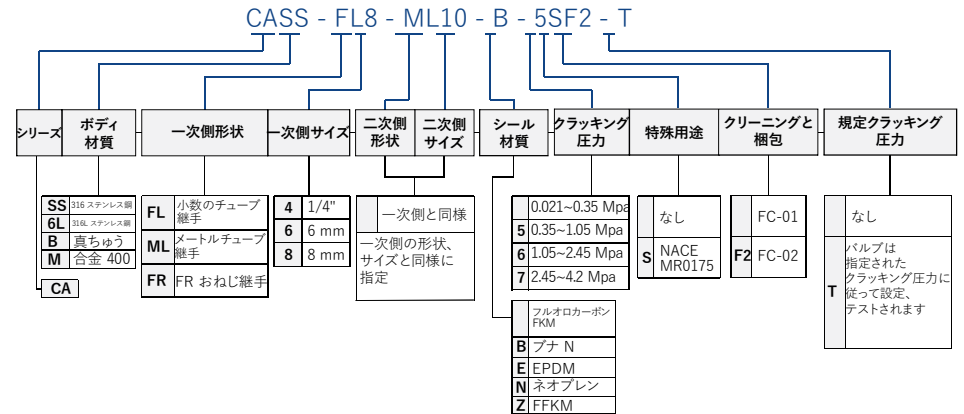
CASS - FL8 - ML10 - B - 5SF2 - T

シリーズ
ボディ材質
一次側形状
一次側サイズ
二次側形状
二次側サイズ
シール材質
クラッキング圧力
特殊用途
クリーニングと梱包
規定クラッキング圧力

| SS | 316 ステンレス鋼 |
|---|---|
| 6L | 316L ステンレス鋼 |
| B | 真ちゅう |
| M | 合金 400 |

CA

| FL | 小数のチューブ継手 |
|---|---|
| ML | メートルチューブ継手 |
| FR | FR おねじ継手 |

| 4 | 1/4" |
|---|---|
| 6 | 6 mm |
| 8 | 8 mm |

一次側と同様

一次側の形状、サイズと同様に指定

|  | 0.021~0.35 Mpa |
|---|---|
| 5 | 0.35~1.05 Mpa |
| 6 | 1.05~2.45 Mpa |
| 7 | 2.45~4.2 Mpa |

|  | フルオロカーボン FKM |
|---|---|
| B | ブナ N |
| E | EPDM |
| N | ネオプレン |
| Z | FFKM |

|  | なし |
|---|---|
| S | NACE MR0175 |

|  | FC-01 |
|---|---|
| F2 | FC-02 |

|  | なし |
|---|---|
| T | バルブは指定されたクラッキング圧力に従って設定、テストされます |